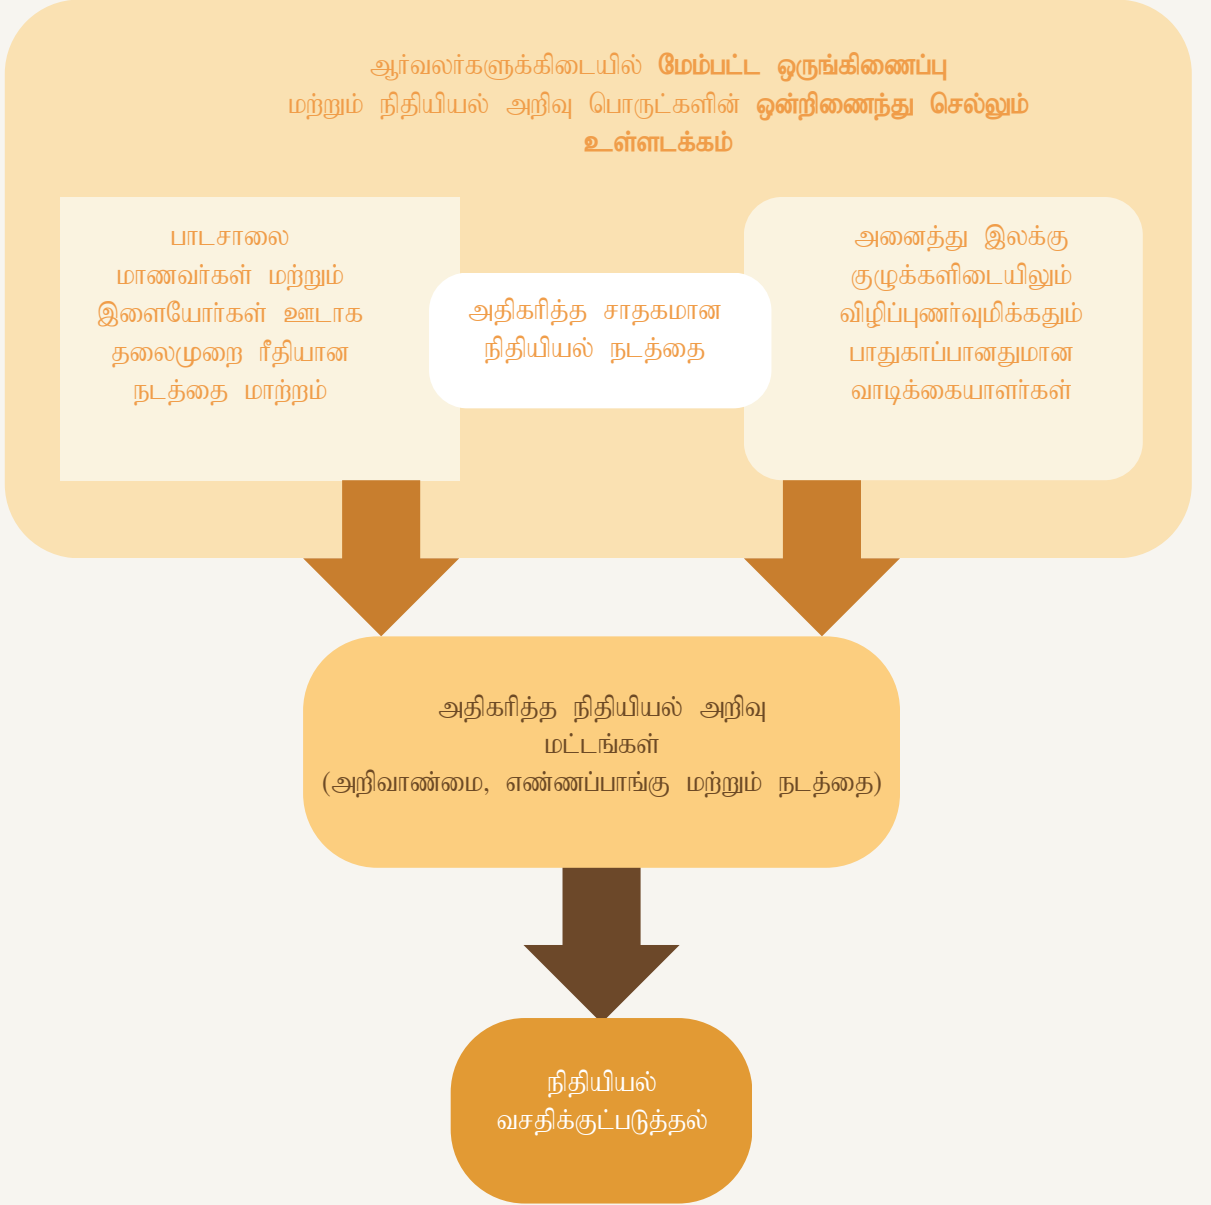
ஆர்வலர்களுக்கிடையில் மேம்பட்ட ஒருங்கிணைப்பு மற்றும் நிதியியல் அறிவு பொருட்களின் ஒன்றிணைந்து செல்லும் உள்ளடக்கம்

பாடசாலை மாணவர்கள் மற்றும் இளையோர்கள் ஊடாக தலைமுறை ரீதியான நடத்தை மாற்றம்

அதிகரித்த சாதகமான நிதியியல் நடத்தை

அனைத்து இலக்கு குழுக்களிடையிலும் விழிப்புணர்வுமிக்கதும் பாதுகாப்பானதுமான வாடிக்கையாளர்கள்

அதிகரித்த நிதியியல் அறிவு மட்டங்கள் (அறிவாண்மை, எண்ணப்பாங்கு மற்றும் நடத்தை)

நிதியியல் வசதிக்குட்படுத்தல்